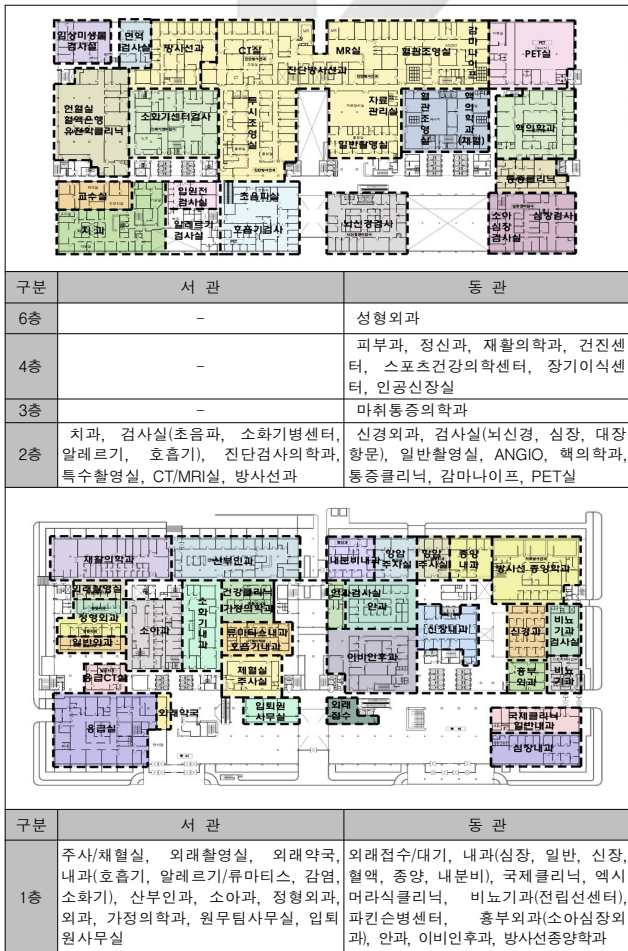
임상미생물 검사실
면역 검사실
방사선과
CT실
MR실
진단방사선과
혈관조영실
감마나이프
PET실
헌혈실 혈액은행 유전학클리닉
소화기센터검사
투시조영실
자료관리실
일반촬영실
혈관조영실
핵의학과(재활)
핵의학과
교수실
입원전 검사실
알레르기 검사실
초음파실
통증클리닉
치과
호흡기검사
뇌신경검사
소아심장 검사실
심장검사

| 구분 | 서 관 | 동 관 |
|---|---|---|
| 6층 | - | 성형외과 |
| 4층 | - | 피부과, 정신과, 재활의학과, 건진센터, 스포츠건강의학센터, 장기이식센터, 인공신장실 |
| 3층 | - | 마취통증의학과 |
| 2층 | 치과, 검사실(초음파, 소화기병센터, 알레르기, 호흡기), 진단검사의학과, 특수촬영실, CT/MRI실, 방사선과 | 신경외과, 검사실(뇌신경, 심장, 대장항문), 일반촬영실, ANGIO, 핵의학과, 통증클리닉, 감마나이프, PET실 |

재활의학과
산부인과
내분비내과
항암주사실
항암주사실
종양내과
방사선종양학과
외래원무
정형외과
일반촬영
소아과
소화기내과
건강클리닉
가정의학과
알레르기내과
호흡기내과
외래검사실
안과
신장내과
신경과
비뇨기과검사실
응급CT실
채혈실
주사실
이비인후과
흉부외과
비뇨기과
응급실
외래약국
입퇴원 사무실
외래접수
국제클리닉 일반내과
심장내과

| 구분 | 서 관 | 동 관 |
|---|---|---|
| 1층 | 주사/채혈실, 외래촬영실, 외래약국, 내과(호흡기, 알레르기/류마티스, 감염, 소화기), 산부인과, 소아과, 정형외과, 외과, 가정의학과, 원무팀사무실, 입퇴원사무실 | 외래접수/대기, 내과(심장, 일반, 신장, 혈액, 종양, 내분비), 국제클리닉, 엑시머라식클리닉, 비뇨기과(전립선센터), 파킨슨병센터, 흉부외과(소아심장외과), 안과, 이비인후과, 방사선종양학과 |